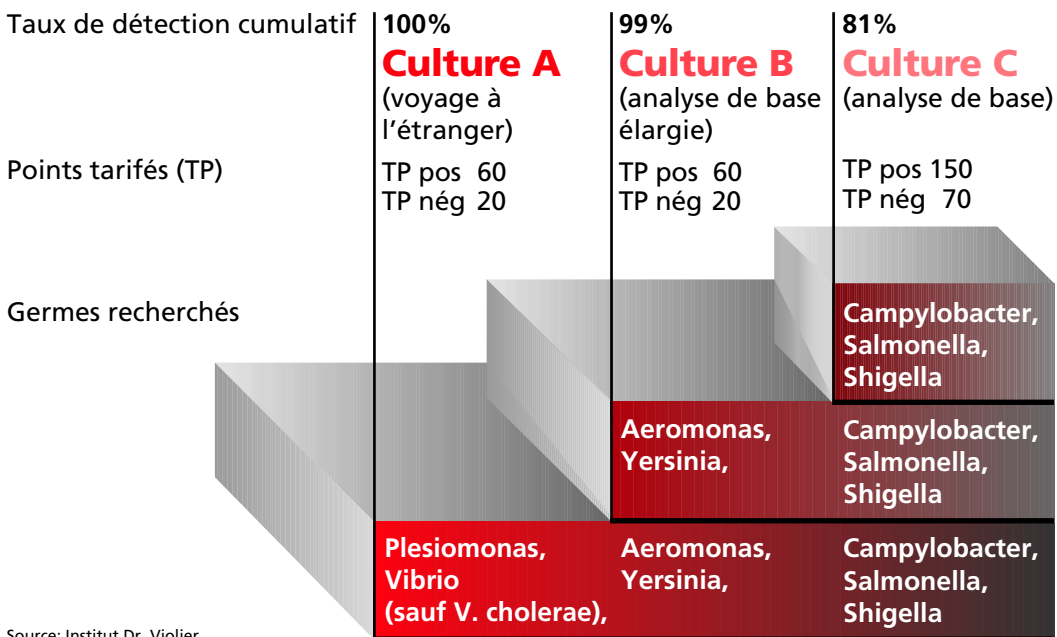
Taux de détection cumulatif

100%
Culture A
(voyage à l'étranger)

99%
Culture B
(analyse de base élargie)

81%
Culture C
(analyse de base)

Points tarifés (TP)

TP pos 60
TP nég 20

TP pos 60
TP nég 20

TP pos 150
TP nég 70

Germes recherchés

Campylobacter, Salmonella, Shigella

Aeromonas, Yersinia,

Campylobacter, Salmonella, Shigella

Plesiomonas, Vibrio (sauf V. cholerae),

Aeromonas, Yersinia,

Campylobacter, Salmonella, Shigella

Source: Institut Dr. Violier